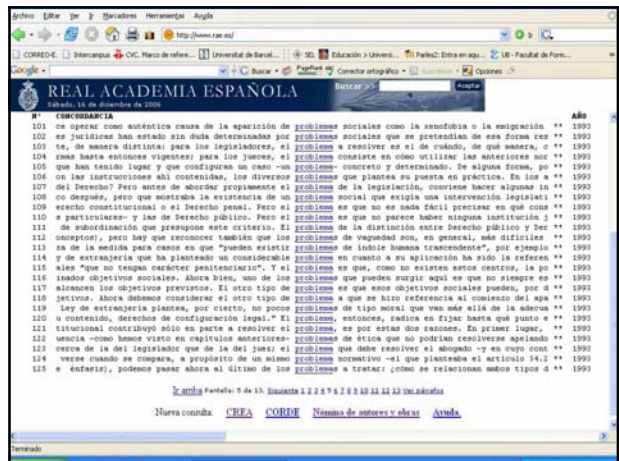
Archivo Editar Ver Ir Marcadores Herramientas Ayuda

http://www.rae.es/

CORREO-E. | Intercampus | CVC. Marco de refere... | Universitat de Barcel... | SEL | Educación > Universi... | Parles2: Entra en aqu... | UB - Facultat de Form...

Google | G Buscar | PageRank | Corrector ortográfico | Opciones

REAL ACADEMIA ESPAÑOLA
Sábado, 16 de diciembre de 2006

Buscar >> Aceptar

| Nº | CONCORDANCIA | | AÑO |
|---|---|---|---|
| 101 | ce operar como auténtica causa de la aparición de problemas sociales como la xenofobia o la emigración | ** | 1993 |
| 102 | es jurídicas han estado sin duda determinadas por problemas sociales que se pretendían de esa forma res | ** | 1993 |
| 103 | te, de manera distinta: para los legisladores, el problema a resolver es el de cuándo, de qué manera, c | ** | 1993 |
| 104 | rmas hasta entonces vigentes; para los jueces, el problema consiste en cómo utilizar las anteriores nor | ** | 1993 |
| 105 | que han tenido lugar y que configuran un caso -un problema- concreto y determinado. De alguna forma, po | ** | 1993 |
| 106 | on las instrucciones ahí contenidas, los diversos problemas que plantea su puesta en práctica. En los a | ** | 1993 |
| 107 | del Derecho? Pero antes de abordar propiamente el problema de la legislación, conviene hacer algunas in | ** | 1993 |
| 108 | co después, pero que mostraba la existencia de un problema social que exigía una intervención legislati | ** | 1993 |
| 109 | erecho constitucional o el Derecho penal. Pero el problema es que no es nada fácil precisar en qué cons | ** | 1993 |
| 110 | s particulares- y las de Derecho público. Pero el problema es que no parece haber ninguna institución j | ** | 1993 |
| 111 | de subordinación que presupone este criterio. El problema de la distinción entre Derecho público y Der | ** | 1993 |
| 112 | onceptos), pero hay que reconocer también que los problemas de vaguedad son, en general, más difíciles | ** | 1993 |
| 113 | za de la medida para casos en que "puedan existir problemas de índole humana trascendente", por ejemplo | ** | 1993 |
| 114 | y de extranjería que ha planteado un considerable problema en cuanto a su aplicación ha sido la referen | ** | 1993 |
| 115 | ales "que no tengan carácter penitenciario". Y el problema es que, como no existen estos centros, la po | ** | 1993 |
| 116 | inados objetivos sociales. Ahora bien, uno de los problemas que pueden surgir aquí es que no siempre se | ** | 1993 |
| 117 | alcancen los objetivos previstos. El otro tipo de problemas es que esos objetivos sociales pueden, por d | ** | 1993 |
| 118 | jetivos. Ahora debemos considerar el otro tipo de problema a que se hizo referencia al comienzo del apa | ** | 1993 |
| 119 | Ley de extranjería plantea, por cierto, no pocos problemas de tipo moral que van más allá de la adecua | ** | 1993 |
| 120 | u contenido, derechos de configuración legal." El problema es, entonces, radica en fijar hasta qué punto e | ** | 1993 |
| 121 | titucional contribuyó sólo en parte a resolver el problema, es por estas dos razones. En primer lugar, | ** | 1993 |
| 122 | uencia -como hemos visto en capítulos anteriores- problemas de ética que no podrían resolverse apelando | ** | 1993 |
| 123 | cerca de la del legislador que de la del juez; el problema que debe resolver el abogado -y en cuyo cont | ** | 1993 |
| 124 | verse cuando se compara, a propósito de un mismo problema normativo -el que planteaba el artículo 34.2 | ** | 1993 |
| 125 | e énfasis), podemos pasar ahora al último de los problemas a tratar: ¿cómo se relacionan ambos tipos d | ** | 1993 |

Ir arriba Pantalla: 5 de 13. Siguiente 1 2 3 4 5 6 7 8 9 10 11 12 13 Ver párrafos

Nueva consulta: CREA CORDE Nómina de autores y obras Ayuda

Terminado